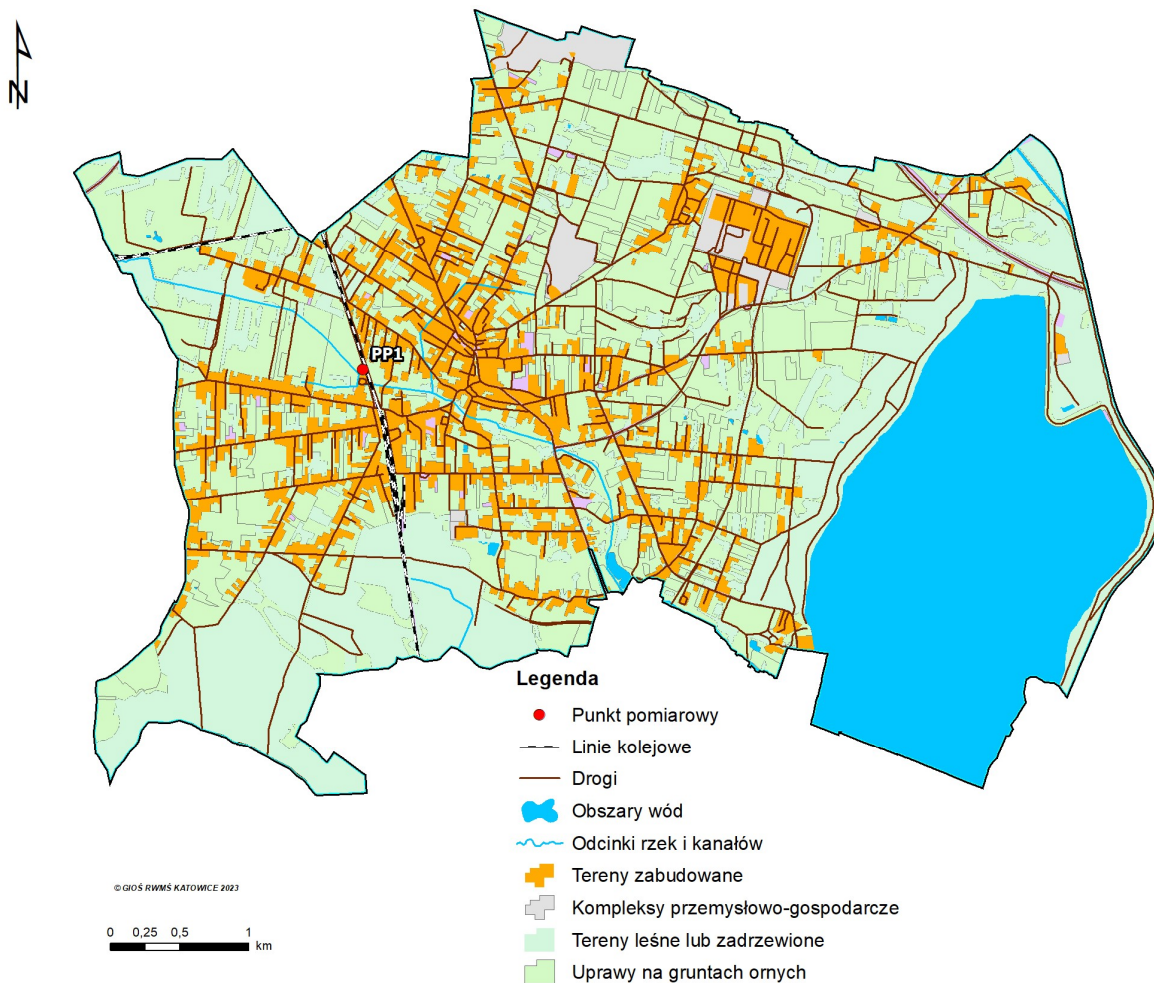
N

PP1

Legenda
Punkt pomiarowy
Linie kolejowe
Drogi
Obszary wód
Odcinki rzek i kanałów
Tereny zabudowane
Kompleksy przemysłowo-gospodarcze
Tereny leśne lub zadrzewione
Uprawy na gruntach ornych

© GIOŚ RWMŚ KATOWICE 2023

0 0,25 0,5 1 km